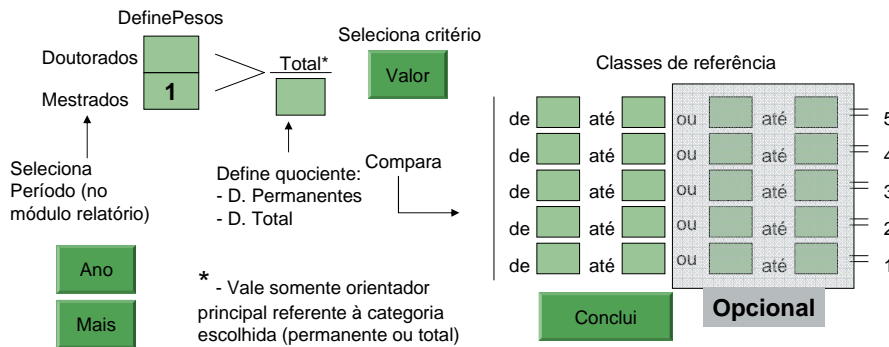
DefinePesos

Doutorados

Mestrados

1

Total*

Seleciona critério

Valor

Classes de referência

Seleciona Período (no módulo relatório)

Define quociente:
- D. Permanentes
- D. Total

Compara

de até ou até 5
de até ou até 4
de até ou até 3
de até ou até 2
de até ou até 1

Ano

Mais

* - Vale somente orientador principal referente à categoria escolhida (permanente ou total)

Conclui

Opcional